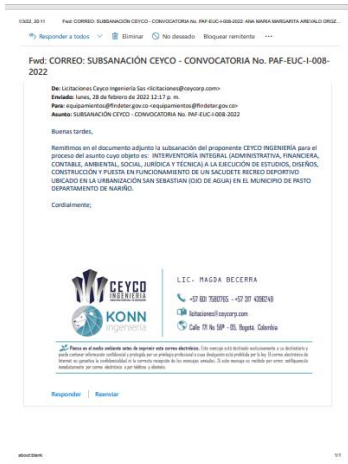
1/3/22, 20:11 Fwd: CORREO: SUBSANACIÓN CEYCO - CONVOCATORIA No. PAF-EUC-I-008-2022: ANA MARIA MARGARITA AREVALO ORTIZ...

Responder a todos | Eliminar | No deseado | Bloquear remitente ···

Fwd: CORREO: SUBSANACIÓN CEYCO - CONVOCATORIA No. PAF-EUC-I-008-2022

De: Licitaciones Ceyco Ingeniería Sas <licitaciones@ceycorp.com>
Enviado: lunes, 28 de febrero de 2022 12:17 p. m.
Para: equipamientos@findeter.gov.co <equipamientos@findeter.gov.co>
Asunto: SUBSANACIÓN CEYCO - CONVOCATORIA No. PAF-EUC-I-008-2022

Buenas tardes,

Remitimos en el documento adjunto la subsanación del proponente CEYCO INGENIERÍA para el proceso del asunto cuyo objeto es: INTERVENTORÍA INTEGRAL (ADMINISTRATIVA, FINANCIERA, CONTABLE, AMBIENTAL, SOCIAL, JURÍDICA Y TÉCNICA) A LA EJECUCIÓN DE ESTUDIOS, DISEÑOS, CONSTRUCCIÓN Y PUESTA EN FUNCIONAMIENTO DE UN SACUDETE RECREO DEPORTIVO UBICADO EN LA URBANIZACIÓN SAN SEBASTIAN (OJO DE AGUA) EN EL MUNICIPIO DE PASTO DEPARTAMENTO DE NARIÑO.

Cordialmente;

CEYCO INGENIERIA
KONN ingeniería
LIC. MAGDA BECERRA
+57 601 7580765 - +57 317 4208249
licitaciones@ceycorp.com
Calle 111 No 58P - 05, Bogotá, Colombia

Piensa en el medio ambiente antes de imprimir este correo electrónico. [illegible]

Responder | Reenviar

about:blank 1/1